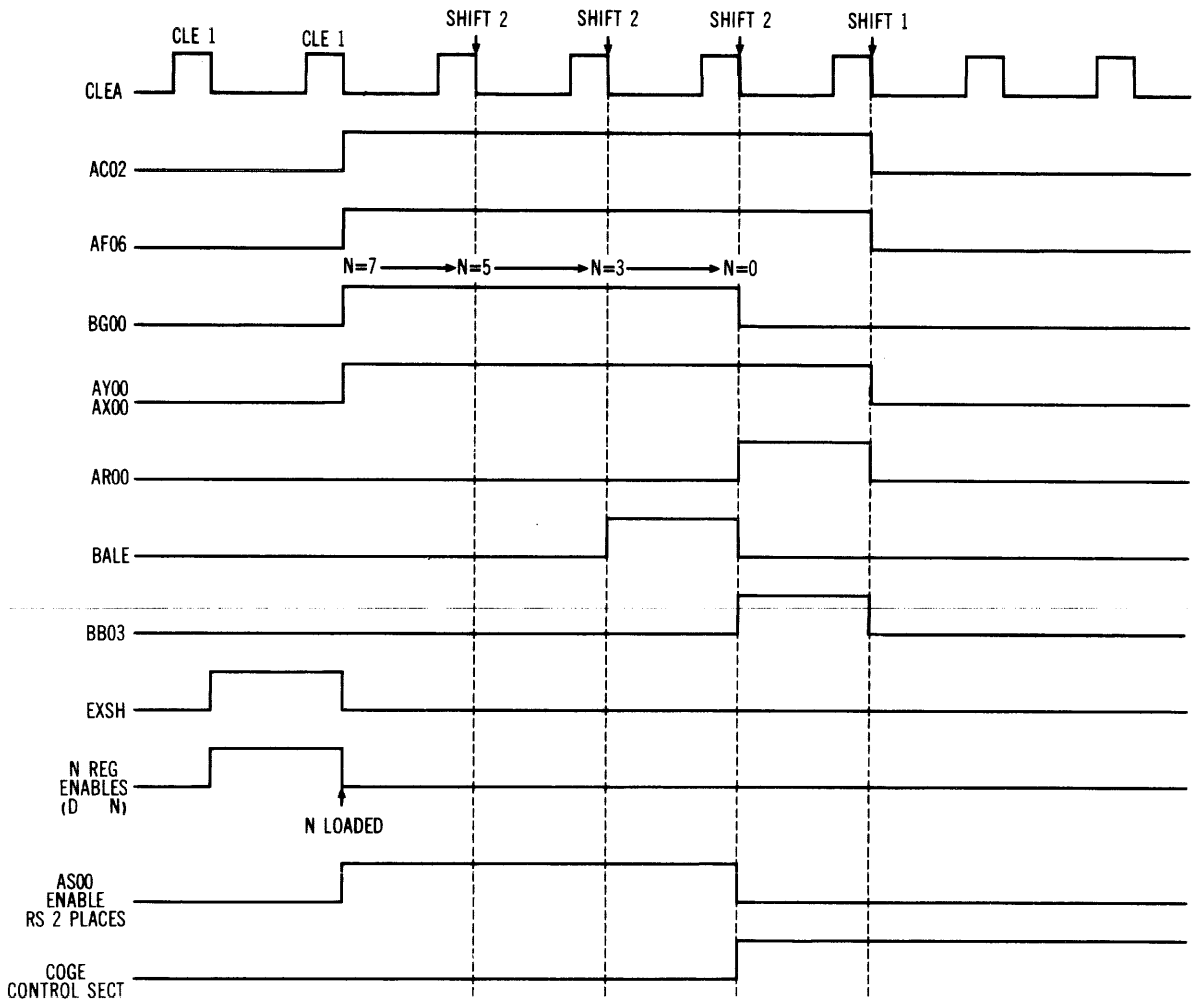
CLE 1
CLE 1
SHIFT 2
SHIFT 2
SHIFT 2
SHIFT 1

CLEA

AC02

AF06

N=7 → N=5 → N=3 → N=0

BG00

AY00
AX00

AR00

BALE

BB03

EXSH

N REG
ENABLES
(D N)

N LOADED

AS00
ENABLE
RS 2 PLACES

COGE
CONTROL SECT